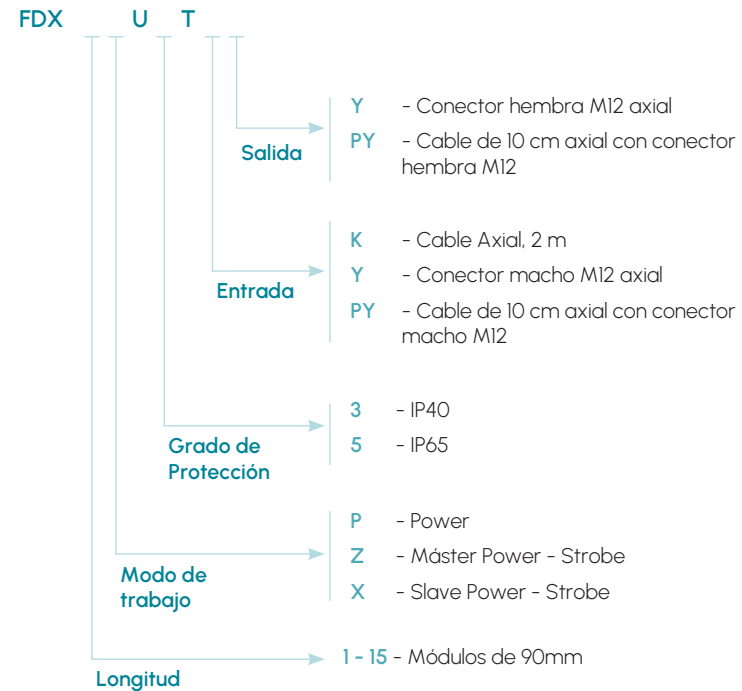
FDX U T

Salida

Y - Conector hembra M12 axial

PY - Cable de 10 cm axial con conector hembra M12

Entrada

K - Cable Axial, 2 m

Y - Conector macho M12 axial

PY - Cable de 10 cm axial con conector macho M12

Grado de Protección

3 - IP40

5 - IP65

Modo de trabajo

P - Power

Z - Máster Power - Strobe

X - Slave Power - Strobe

Longitud

1 - 15 - Módulos de 90mm